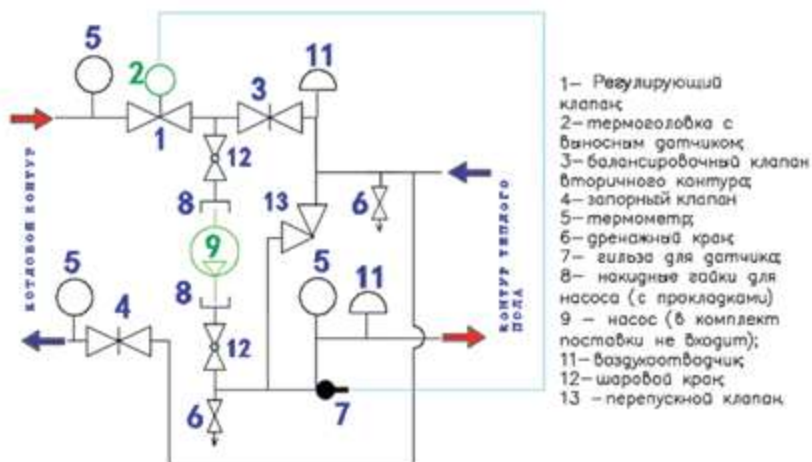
5
2
11
3
1
12
8
13
6
9
8
5
11
5
4
12
6
7

КОТЛОВОЙ КОНТУР

КОНТУР ТЕПЛОГО ПОЛА

1– Регулирующий клапан;
2– термоголовка с выносным датчиком;
3– балансировочный клапан вторичного контура;
4– запорный клапан
5– термометр;
6– дренажный кран;
7– гильза для датчика;
8– накидные гайки для насоса (с прокладками)
9 – насос (в комплект поставки не входит);
11– воздухоотводчик;
12– шаровой кран;
13 – перепускной клапан.